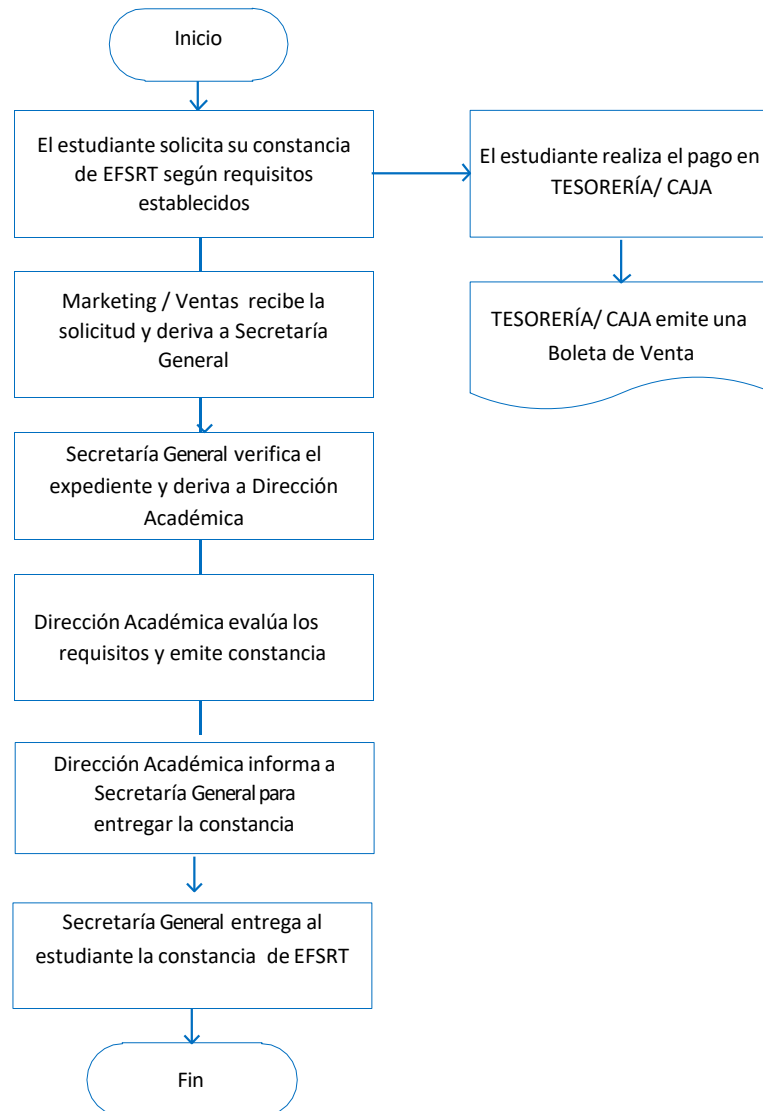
Inicio

El estudiante solicita su constancia de EFSRT según requisitos establecidos

El estudiante realiza el pago en TESORERÍA/ CAJA

TESORERÍA/ CAJA emite una Boleta de Venta

Marketing / Ventas recibe la solicitud y deriva a Secretaría General

Secretaría General verifica el expediente y deriva a Dirección Académica

Dirección Académica evalúa los requisitos y emite constancia

Dirección Académica informa a Secretaría General para entregar la constancia

Secretaría General entrega al estudiante la constancia de EFSRT

Fin